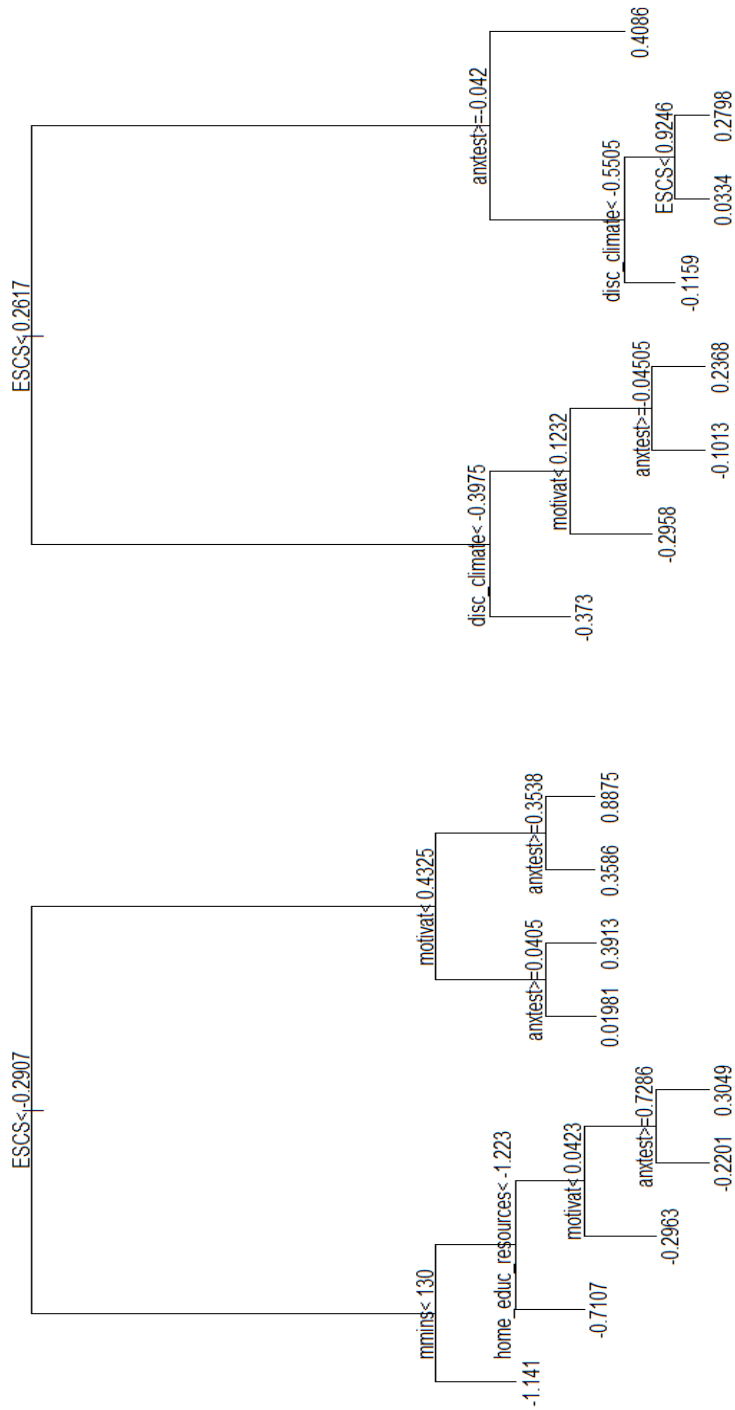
ESCS< 0.2617

disc_climate< -0.3975

-0.373

motivat< 0.1232

-0.2958

anxtest>=-0.04505

-0.1013

0.2368

anxtest>=-0.042

disc_climate< -0.5505

-0.1159

ESCS< 0.9246

0.0334

0.2798

0.4086

ESCS< -0.2907

mmins< 130

-1.141

home_educ_resources< -1.223

-0.7107

motivat< 0.0423

-0.2963

anxtest>=0.7286

-0.2201

0.3049

motivat< 0.4325

anxtest>=0.0405

0.01981

0.3913

anxtest>=0.3538

0.3586

0.8875